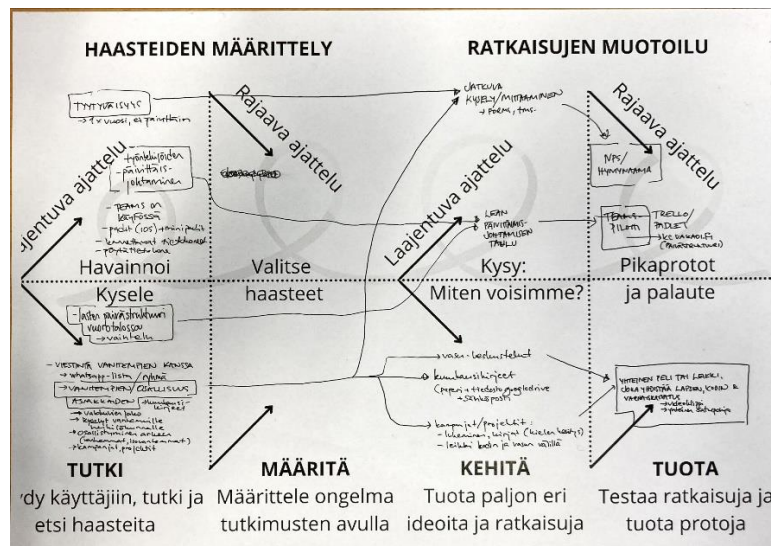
HAASTEIDEN MÄÄRITTELY

RATKAISUJEN MUOTOILU

Rajaava ajattelu

Rajaava ajattelu

ajentuva ajattelu

Laajentuva ajattelu

TYYTYVÄISYYS
→ 1 x vuosi, ei päivittäin

työntekijöiden päivittäisjohtaminen

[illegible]

- TEAMS on käytössä
- padit (iOS) + mini padit
- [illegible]
- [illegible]

JATKUVA KYSELY / MITTAAMINEN
→ FORMS, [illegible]

NPS / HYMYNAAMA

LEAN PÄIVITTÄISJOHTAMISEN TAULU

TEAMS PILOTTI

TRELLO / PADLET
SKE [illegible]

Havainnoi

Valitse haasteet

Kysy: Miten voisimme?

Pikaprotot ja palaute

Kysele

- lasten päivästruktuuri vuorotaulussa
→ vaihtelu

- VIESTINTÄ VANHEMPIEN KANSSA
→ whatsapp-lista / ryhmä
→ VANHEMPAINILTA / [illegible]
ASIAKKAIDEN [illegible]
→ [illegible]
→ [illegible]
→ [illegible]
→ kampanjat, projektit

vasu-keskustelut

kuukausikirjeet
(paperi + tiedosto googledrive → sähköposti)

kampanjat / projektit:
- liikkuminen, leijat (kielen kehitys)
- leikki kodin ja vasun välillä

YHTEINEN PELI TAI LEIKKI, JOKA YHDISTÄÄ LAPSEN, KODIN & VARHAISKASVATUS
→ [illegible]
→ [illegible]

TUTKI
ydy käyttäjiin, tutki ja etsi haasteita

MÄÄRITÄ
Määrittele ongelma tutkimusten avulla

KEHITÄ
Tuota paljon eri ideoita ja ratkaisuja

TUOTA
Testaa ratkaisuja ja tuota protoja